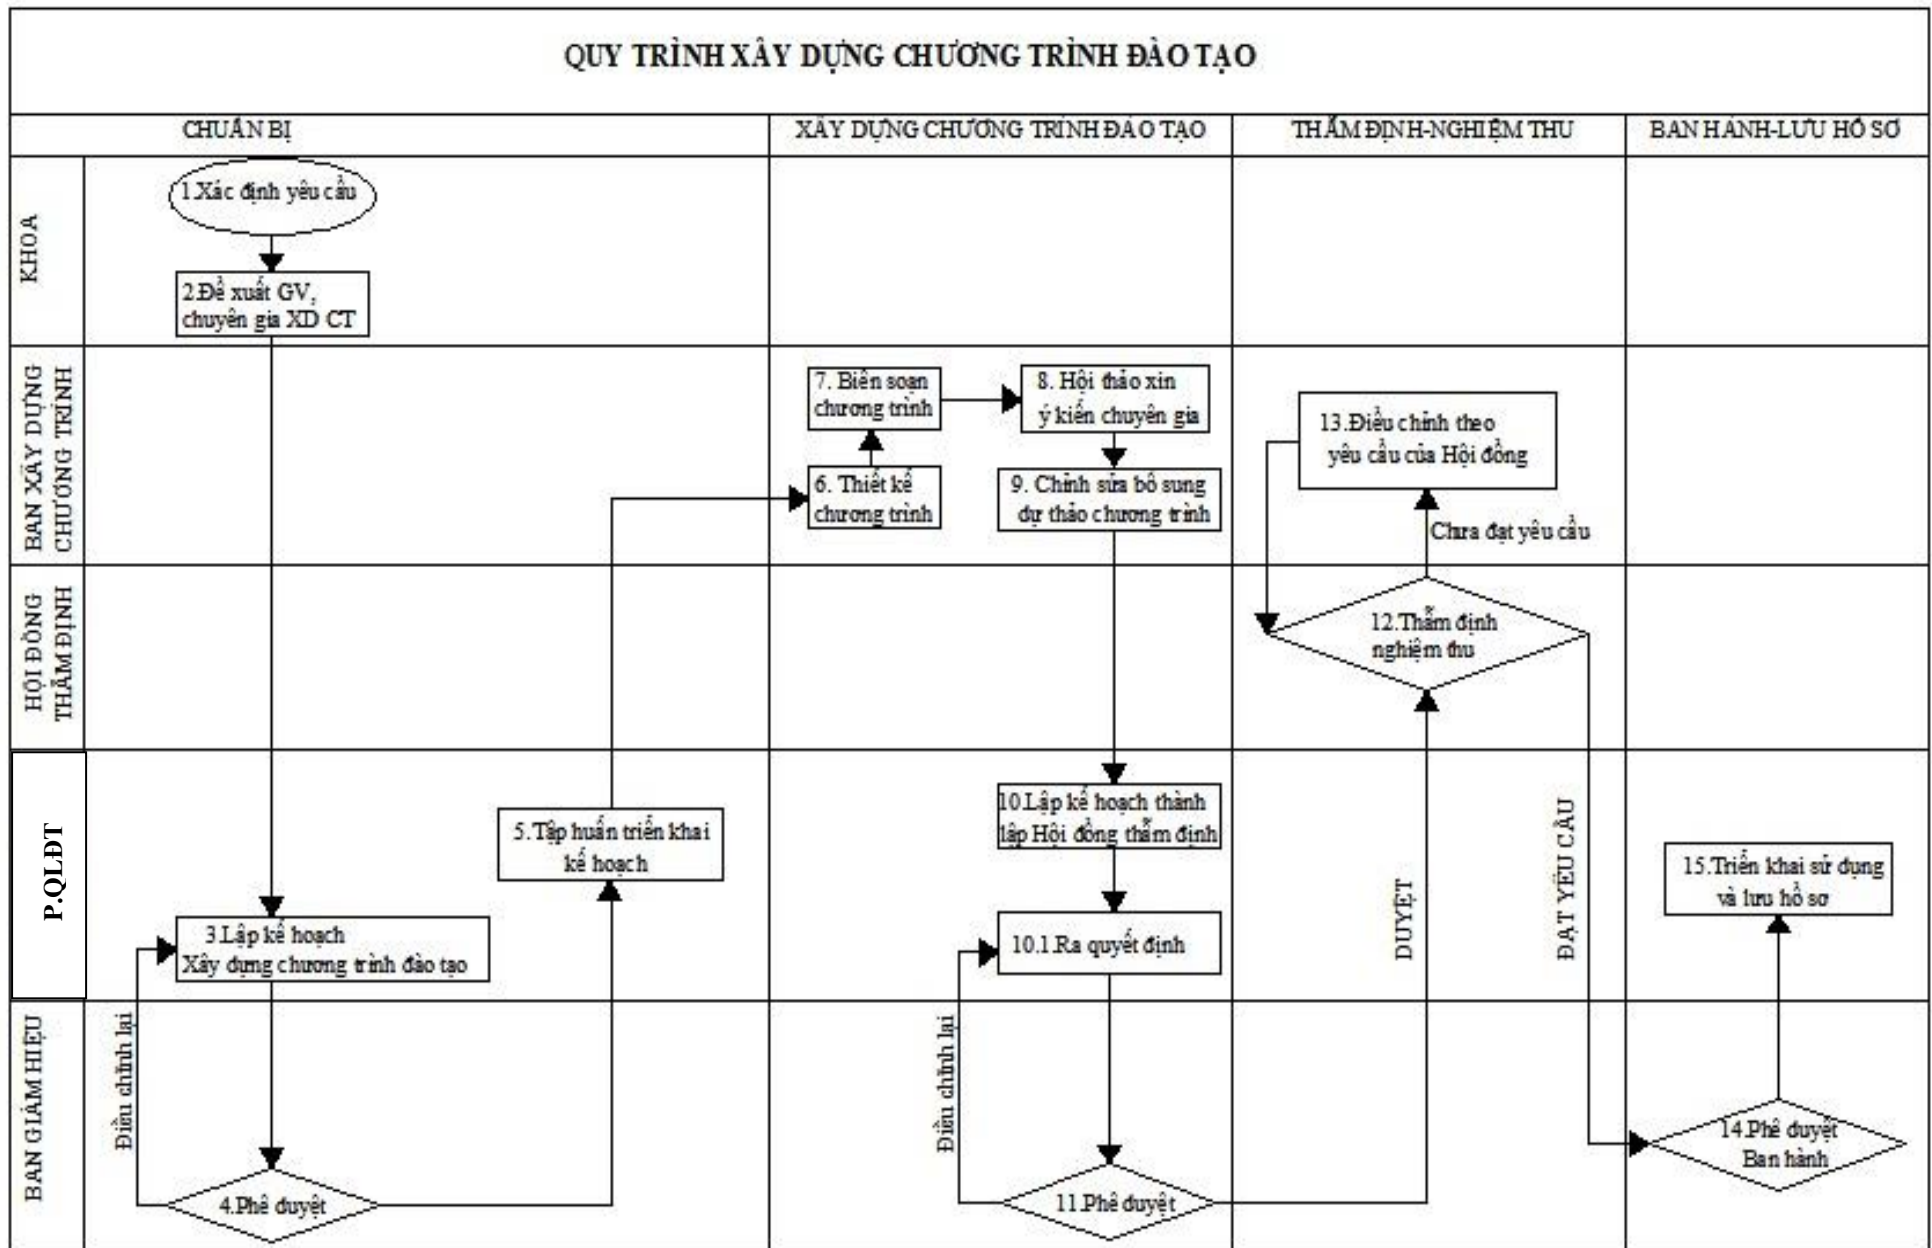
QUY TRÌNH XÂY DỰNG CHƯƠNG TRÌNH ĐÀO TẠO

CHUẨN BỊ
XÂY DỰNG CHƯƠNG TRÌNH ĐÀO TẠO
THẨM ĐỊNH-NGHIỆM THU
BAN HÀNH-LƯU HỒ SƠ

KHOA
1.Xác định yêu cầu
2.Đề xuất GV, chuyên gia XD CT

BAN XÂY DỰNG CHƯƠNG TRÌNH
7. Biên soạn chương trình
8. Hội thảo xin ý kiến chuyên gia
6. Thiết kế chương trình
9. Chỉnh sửa bổ sung dự thảo chương trình
13.Điều chỉnh theo yêu cầu của Hội đồng
Chưa đạt yêu cầu

HỘI ĐỒNG THẨM ĐỊNH
12.Thẩm định nghiệm thu

P.QLĐT
5.Tập huấn triển khai kế hoạch
10.Lập kế hoạch thành lập Hội đồng thẩm định
3.Lập kế hoạch Xây dựng chương trình đào tạo
10.1.Ra quyết định
DUYỆT
ĐẠT YÊU CẦU
15.Triển khai sử dụng và lưu hồ sơ

BAN GIÁM HIỆU
Điều chỉnh lại
4.Phê duyệt
Điều chỉnh lại
11.Phê duyệt
14.Phê duyệt Ban hành